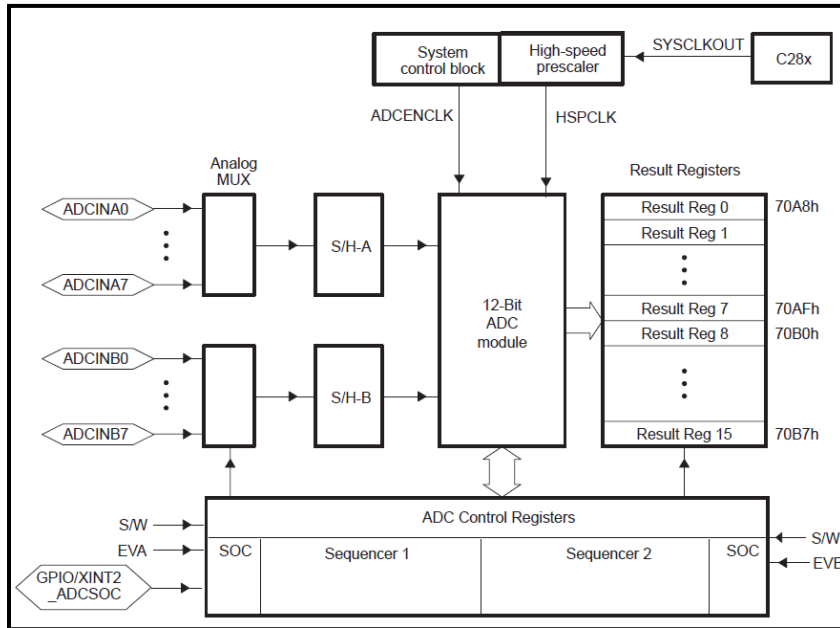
System control block

High-speed prescaler

SYSCLKOUT

C28x

ADCENCLK

HSPCLK

Analog MUX

Result Registers

ADCINA0

ADCINA7

S/H-A

12-Bit ADC module

Result Reg 0

70A8h

Result Reg 1

Result Reg 7

70AFh

Result Reg 8

70B0h

Result Reg 15

70B7h

ADCINB0

ADCINB7

S/H-B

S/W

EVA

GPIO/XINT2 _ADCSOC

ADC Control Registers

SOC

Sequencer 1

Sequencer 2

SOC

S/W

EVB